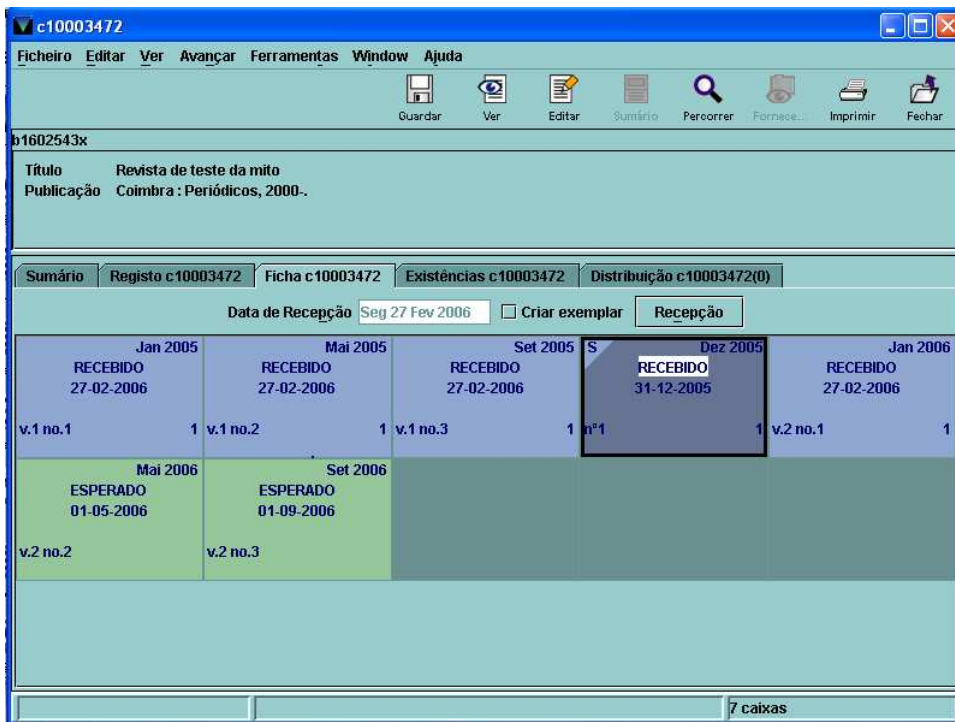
c10003472

Ficheiro Editar Ver Avançar Ferramentas Window Ajuda

Guardar Ver Editar Sumário Percorrer Fornece... Imprimir Fechar

b1602543x

Título Revista de teste da mito
Publicação Coimbra : Periódicos, 2000-.

Sumário Registo c10003472 Ficha c10003472 Existências c10003472 Distribuição c10003472(0)

Data de Recepção Seg 27 Fev 2006 Criar exemplar Recepção

Jan 2005
RECEBIDO
27-02-2006
v.1 no.1 1

Mai 2005
RECEBIDO
27-02-2006
v.1 no.2 1

Set 2005
RECEBIDO
27-02-2006
v.1 no.3 1

S Dez 2005
RECEBIDO
31-12-2005
nº1 1

Jan 2006
RECEBIDO
27-02-2006
v.2 no.1 1

Mai 2006
ESPERADO
01-05-2006
v.2 no.2

Set 2006
ESPERADO
01-09-2006
v.2 no.3

7 caixas